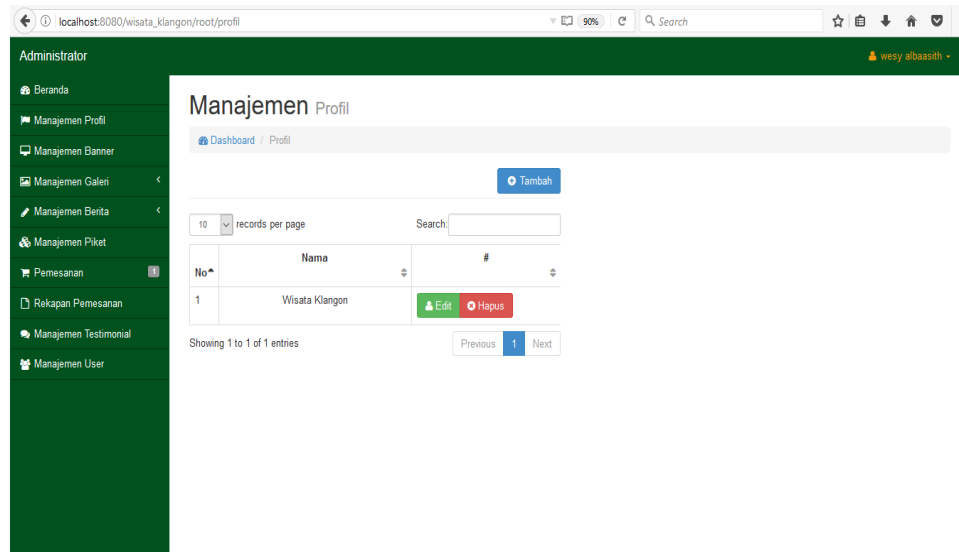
localhost:8080/wisata_klangon/root/profil

90%

Search

Administrator

wesy albaasith

Beranda

Manajemen Profil

Manajemen Banner

Manajemen Galeri

Manajemen Berita

Manajemen Piket

Pemesanan 1

Rekapan Pemesanan

Manajemen Testimonial

Manajemen User

Manajemen Profil

Dashboard / Profil

Tambah

10 records per page

Search:

| No | Nama | # |
|---|---|---|
| 1 | Wisata Klangon | Edit Hapus |

Showing 1 to 1 of 1 entries

Previous 1 Next